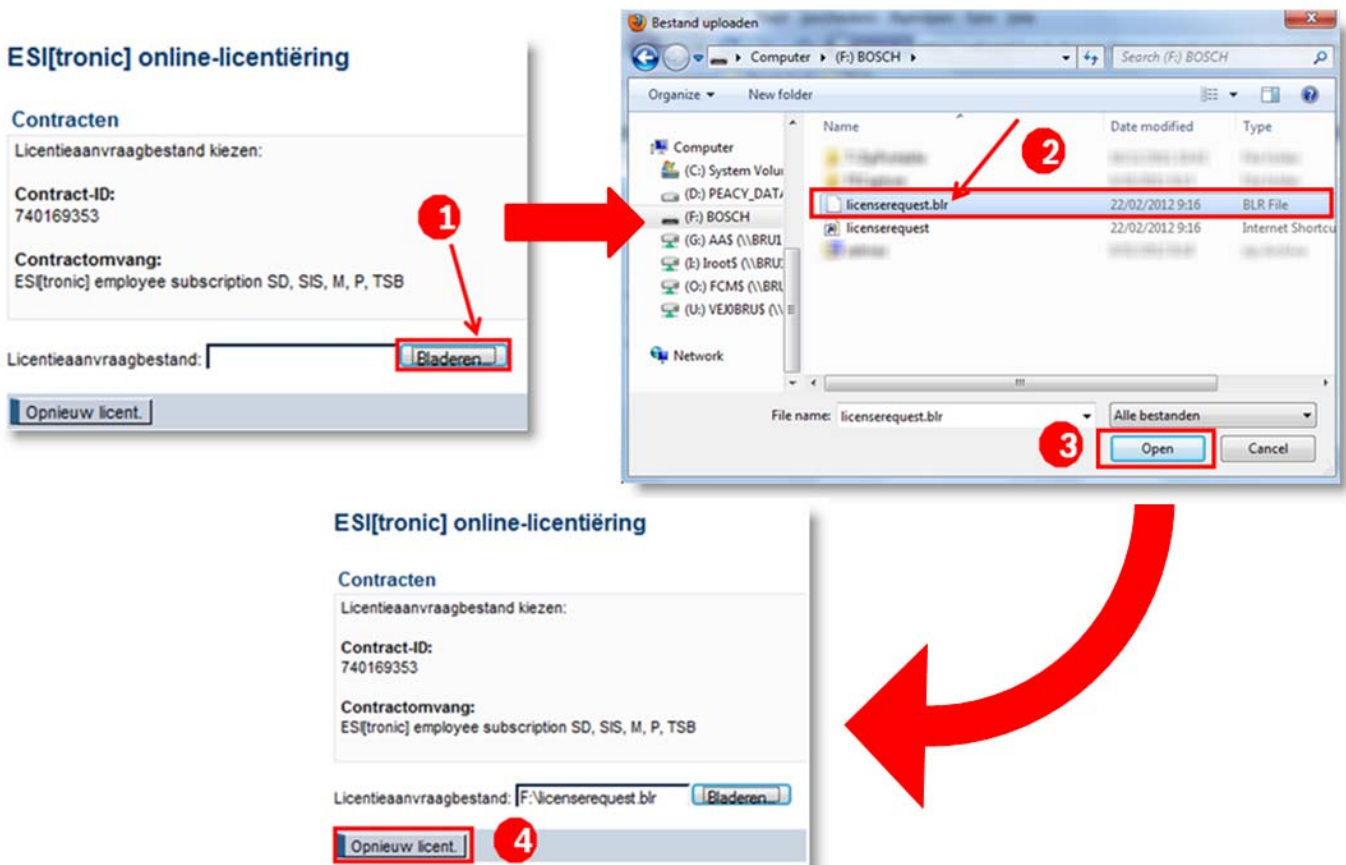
ESI[tronic] online-licentiëring

Contracten

Licentieaanvraagbestand kiezen:

Contract-ID:
740169353

Contractomvang:
ESI[tronic] employee subscription SD, SIS, M, P, TSB

1

Licentieaanvraagbestand: Bladeren...

Opnieuw licent.

Bestand uploaden

Computer ▸ (F:) BOSCH ▸

Search (F:) BOSCH

Organize ▾ New folder

Computer
(C:) System Volu
(D:) PEACY_DATA
(F:) BOSCH
(G:) AAS (\\BRU1
(I:) lroot$ (\\BRU
(O:) FCMS (\\BRU
(U:) VEJOBRUS (\\

Network

| Name | Date modified | Type |
|---|---|---|
| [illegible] | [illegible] | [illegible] |
| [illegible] | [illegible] | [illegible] |
| licenserequest.blr | 22/02/2012 9:16 | BLR File |
| licenserequest | 22/02/2012 9:16 | Internet Shortcu |
| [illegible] | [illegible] | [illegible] |

2

File name: licenserequest.blr

Alle bestanden

3

Open

Cancel

ESI[tronic] online-licentiëring

Contracten

Licentieaanvraagbestand kiezen:

Contract-ID:
740169353

Contractomvang:
ESI[tronic] employee subscription SD, SIS, M, P, TSB

Licentieaanvraagbestand: F:\licenserequest.blr Bladeren...

Opnieuw licent.

4